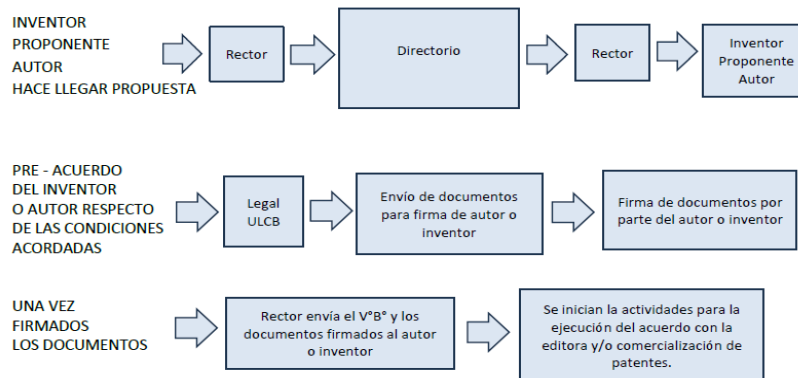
INVENTOR
PROPONENTE
AUTOR
HACE LLEGAR PROPUESTA

Rector

Directorio

Rector

Inventor
Proponente
Autor

PRE - ACUERDO
DEL INVENTOR
O AUTOR RESPECTO
DE LAS CONDICIONES
ACORDADAS

Legal
ULCB

Envío de documentos para firma de autor o inventor

Firma de documentos por parte del autor o inventor

UNA VEZ
FIRMADOS
LOS DOCUMENTOS

Rector envía el V°B° y los documentos firmados al autor o inventor

Se inician la actividades para la ejecución del acuerdo con la editora y/o comercialización de patentes.